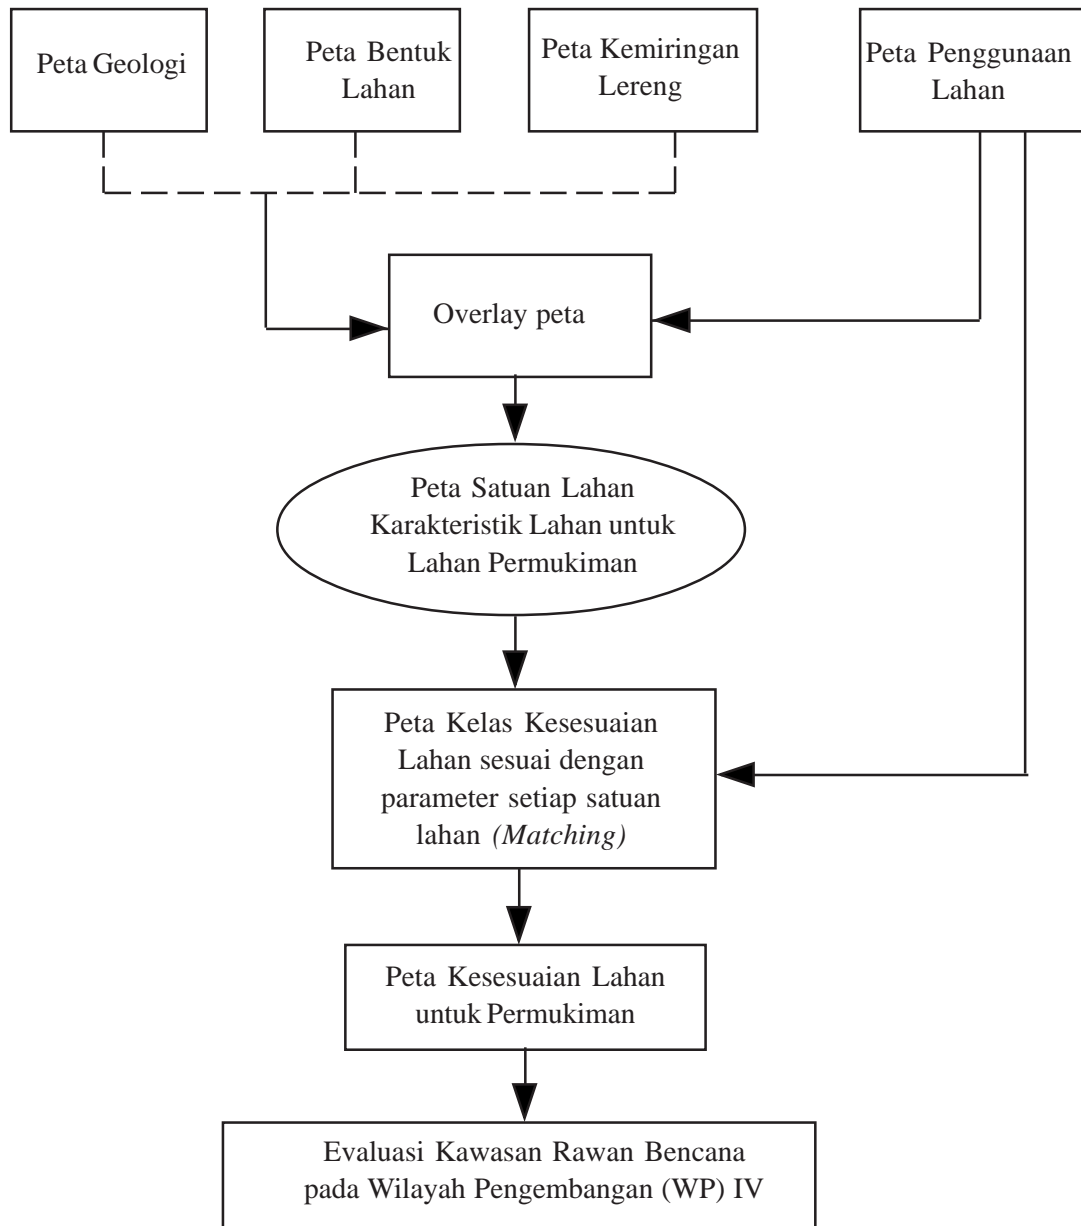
Peta Geologi

Peta Bentuk Lahan

Peta Kemiringan Lereng

Peta Penggunaan Lahan

Overlay peta

Peta Satuan Lahan Karakteristik Lahan untuk Lahan Permukiman

Peta Kelas Kesesuaian Lahan sesuai dengan parameter setiap satuan lahan *(Matching)*

Peta Kesesuaian Lahan untuk Permukiman

Evaluasi Kawasan Rawan Bencana pada Wilayah Pengembangan (WP) IV